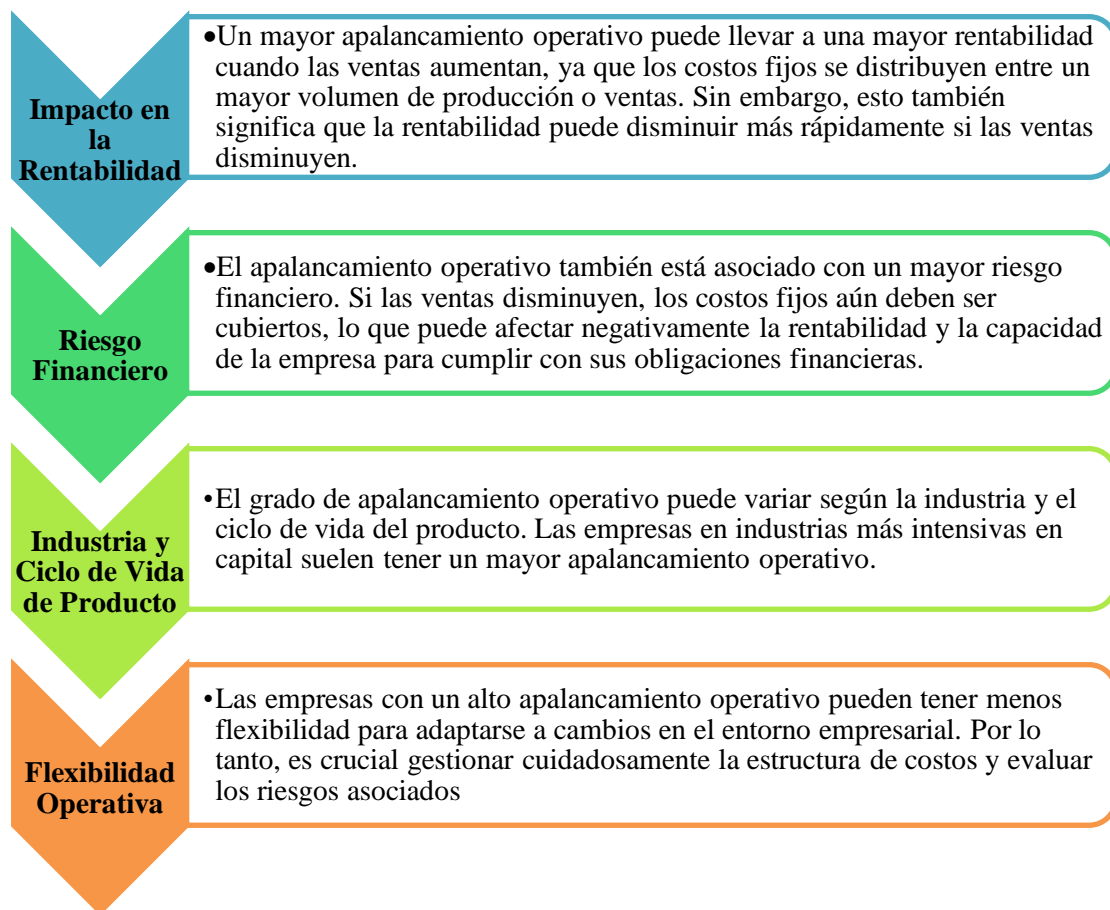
Impacto en la Rentabilidad

•Un mayor apalancamiento operativo puede llevar a una mayor rentabilidad cuando las ventas aumentan, ya que los costos fijos se distribuyen entre un mayor volumen de producción o ventas. Sin embargo, esto también significa que la rentabilidad puede disminuir más rápidamente si las ventas disminuyen.

Riesgo Financiero

•El apalancamiento operativo también está asociado con un mayor riesgo financiero. Si las ventas disminuyen, los costos fijos aún deben ser cubiertos, lo que puede afectar negativamente la rentabilidad y la capacidad de la empresa para cumplir con sus obligaciones financieras.

Industria y Ciclo de Vida de Producto

•El grado de apalancamiento operativo puede variar según la industria y el ciclo de vida del producto. Las empresas en industrias más intensivas en capital suelen tener un mayor apalancamiento operativo.

Flexibilidad Operativa

•Las empresas con un alto apalancamiento operativo pueden tener menos flexibilidad para adaptarse a cambios en el entorno empresarial. Por lo tanto, es crucial gestionar cuidadosamente la estructura de costos y evaluar los riesgos asociados